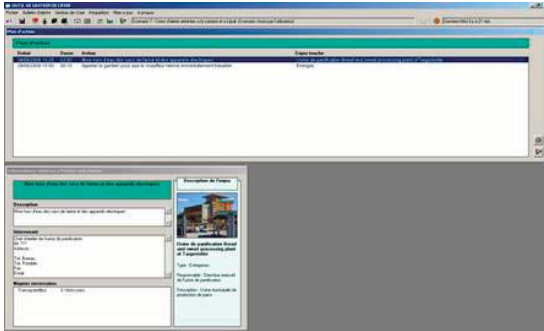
OUTIL DE GESTION DE CRISE

Plan d'action

Statut | Heure | Action | Enjeu touché
---|---|---|---
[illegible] | 12:00 | Mise hors d'eau des cuves de fioul et des appareils électriques | Usine de purification Bread and wood processing plant of l'agroville
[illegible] | 00:10 | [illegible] | Entreprise

Mise hors d'eau des cuves de fioul et des appareils électriques

Description de l'enjeu

Description
Mise hors d'eau des cuves de fioul et des appareils électriques

Intervenant
Chef d'atelier de l'usine de purification
Tél.
Adresse:
Tél. Bureau:
Tél. Portable:
Fax:
Email:

Moyens nécessaires
Transpalettes 0 Véhicules

Usine de purification Bread and wood processing plant of l'agroville
Type : Entreprise
Responsable : Directeur exécutif de l'usine de purification
Description : Usine municipale de production de pains